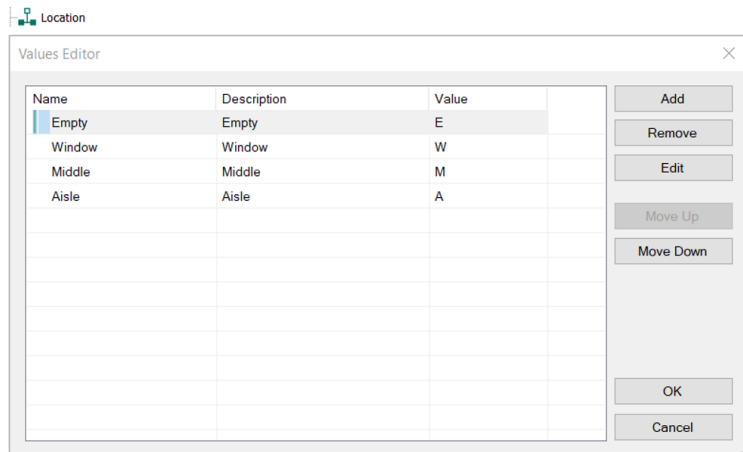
Location

Values Editor

| Name | Description | Value |
|---|---|---|
| Empty | Empty | E |
| Window | Window | W |
| Middle | Middle | M |
| Aisle | Aisle | A |

Add
Remove
Edit
Move Up
Move Down
OK
Cancel